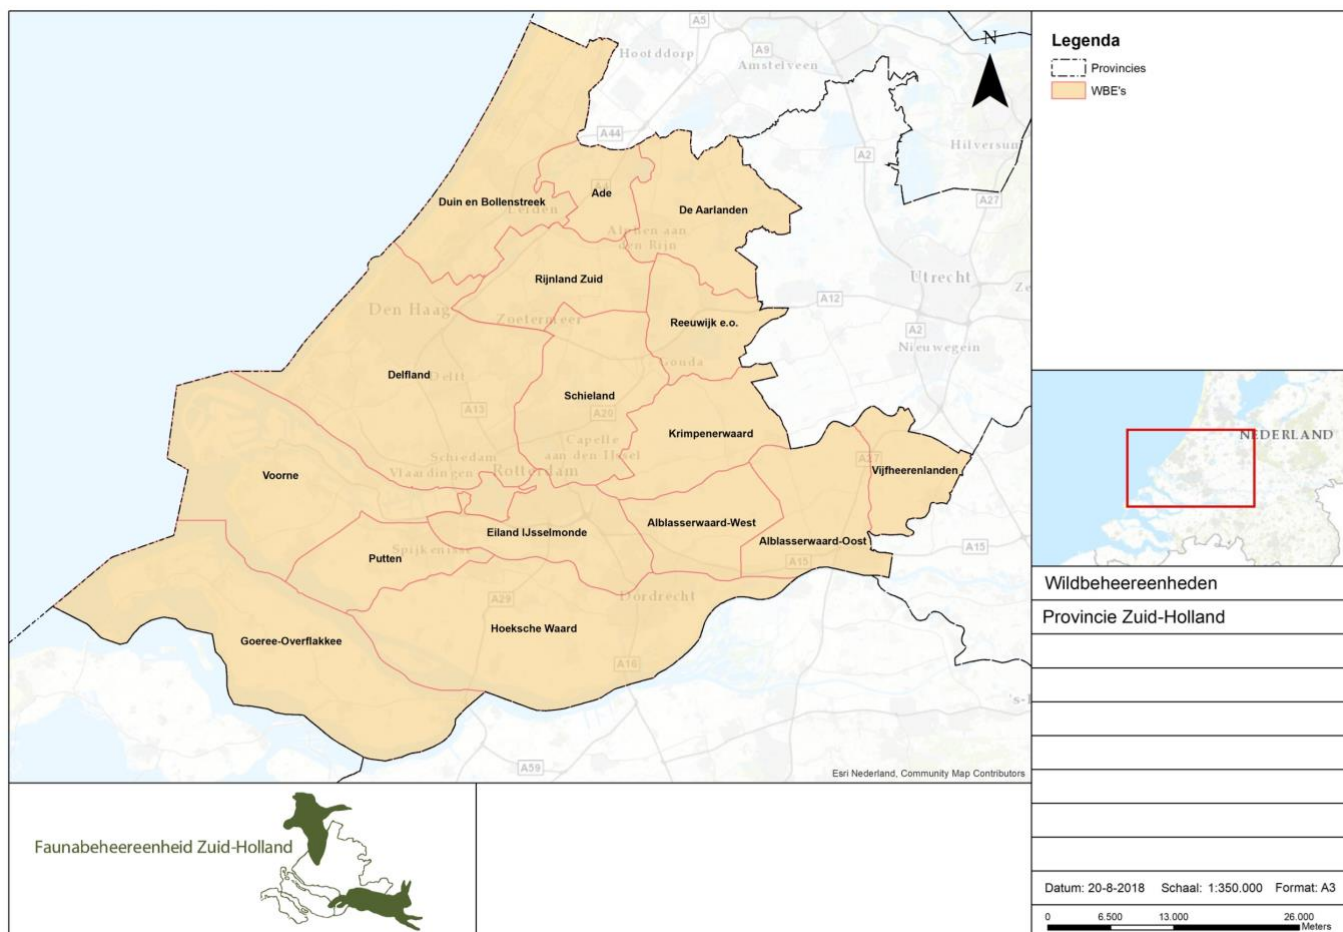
A5
A9
Hoofddorp
Amstelveen
N
A44
A2
Hilversum
A27
Leiden
Ade
Duin en Bollenstreek
De Aarlanden
Alphen aan den Rijn
Rijnland Zuid
Utrecht
A12
Den Haag
Zoetermeer
Reeuwijk e.o.
A2
Nieuwegein
Gouda
Delfland
Delft
A13
Schieland
A20
Capelle aan den IJssel
Krimpenerwaard
Schiedam
Vlaardingen
Rotterdam
A27
Vijfheerenlanden
Voorne
Eiland IJsselmonde
Alblasserwaard-West
Alblasserwaard-Oost
A15
Spijkenisse
Putten
A15
A29
Dordrecht
Hoeksche Waard
Goeree-Overflakkee
A16
A59
Esri Nederland, Community Map Contributors

Legenda
Provincies
WBE's

NEDERLAND

Wildbeheereenheden
Provincie Zuid-Holland

Datum: 20-8-2018 Schaal: 1:350.000 Format: A3
0 6.500 13.000 26.000 Meters

Faunabeheereenheid Zuid-Holland